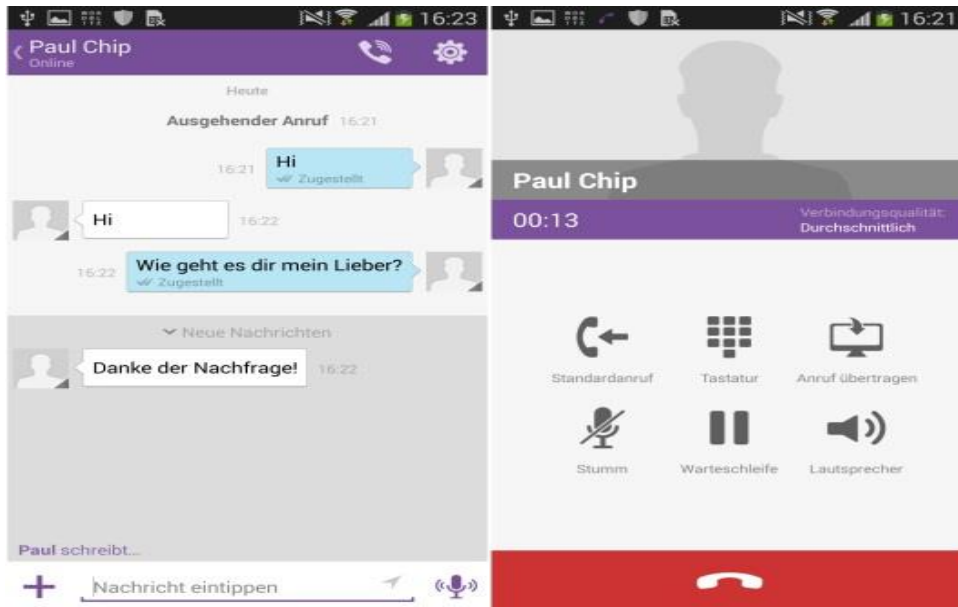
16:23

Paul Chip
Online

Heute

Ausgehender Anruf 16:21

16:21 Hi
Zugestellt

Hi 16:22

16:22 Wie geht es dir mein Lieber?
Zugestellt

Neue Nachrichten

Danke der Nachfrage! 16:22

Paul schreibt...

Nachricht eintippen

16:21

Paul Chip

00:13

Verbindungsqualität:
Durchschnittlich

Standardanruf

Tastatur

Anruf übertragen

Stumm

Warteschleife

Lautsprecher